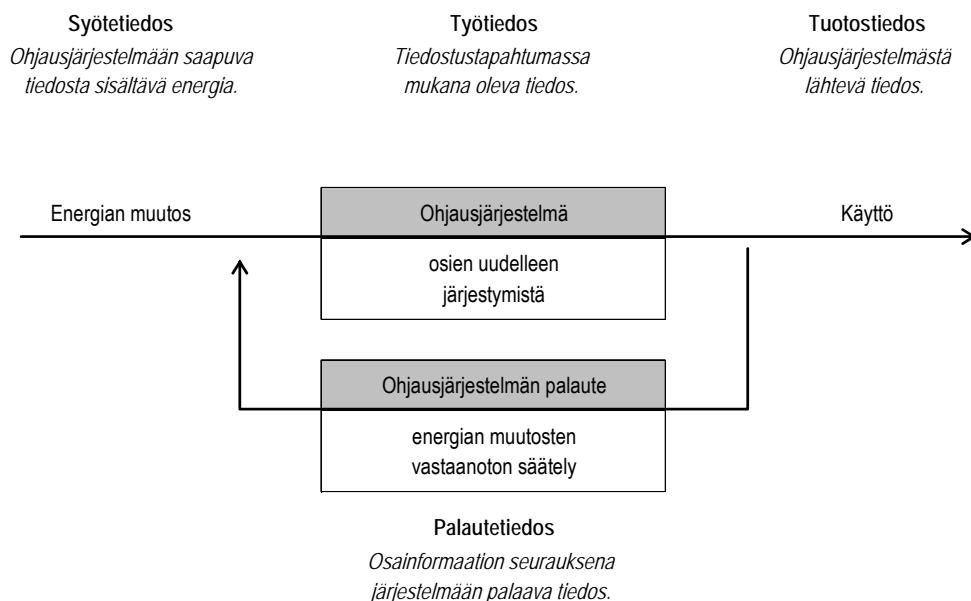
Syötetiedos
Ohjausjärjestelmään saapuva tiedosta sisältävä energia.

Työtiedos
Tiedostustapahtumassa mukana oleva tiedos.

Tuotostiedos
Ohjausjärjestelmästä lähtevä tiedos.

Energian muutos

Ohjausjärjestelmä

osien uudelleen järjestymistä

Käyttö

Ohjausjärjestelmän palaute

energian muutosten vastaanoton säätely

Palautetiedos
Osainformaation seurauksena järjestelmään palaava tiedos.